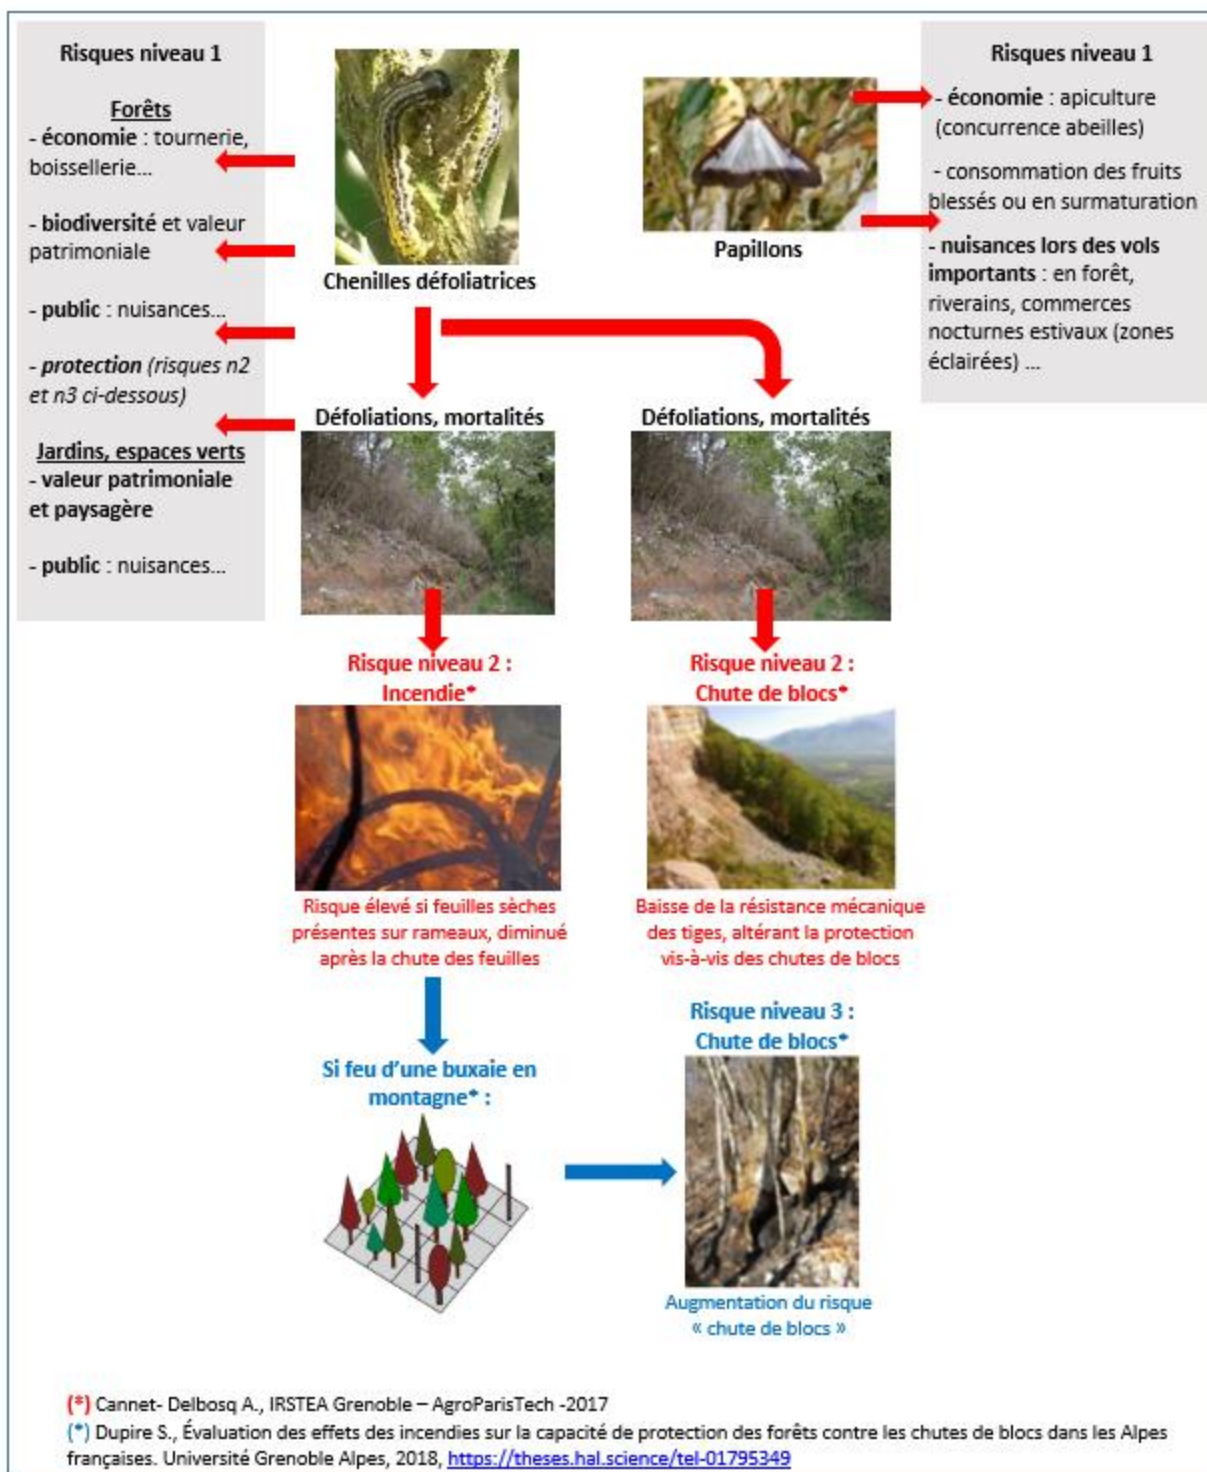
Risques niveau 1

Forêts
- économie : tournerie, boissellerie...

- biodiversité et valeur patrimoniale

- public : nuisances...

- protection (risques n2 et n3 ci-dessous)

Jardins, espaces verts
- valeur patrimoniale et paysagère

- public : nuisances...

Chenilles défoliatrices

Papillons

Risques niveau 1

- économie : apiculture (concurrence abeilles)

- consommation des fruits blessés ou en surmaturation

- nuisances lors des vols importants : en forêt, riverains, commerces nocturnes estivaux (zones éclairées) ...

Défoliations, mortalités

Défoliations, mortalités

Risque niveau 2 : Incendie*

Risque élevé si feuilles sèches présentes sur rameaux, diminué après la chute des feuilles

Risque niveau 2 : Chute de blocs*

Baisse de la résistance mécanique des tiges, altérant la protection vis-à-vis des chutes de blocs

Si feu d'une buxaie en montagne* :

Risque niveau 3 : Chute de blocs*

Augmentation du risque « chute de blocs »

(*) Cannet- Delbosq A., IRSTEA Grenoble – AgroParisTech -2017
(*) Dupire S., Évaluation des effets des incendies sur la capacité de protection des forêts contre les chutes de blocs dans les Alpes françaises. Université Grenoble Alpes, 2018, https://theses.hal.science/tel-01795349